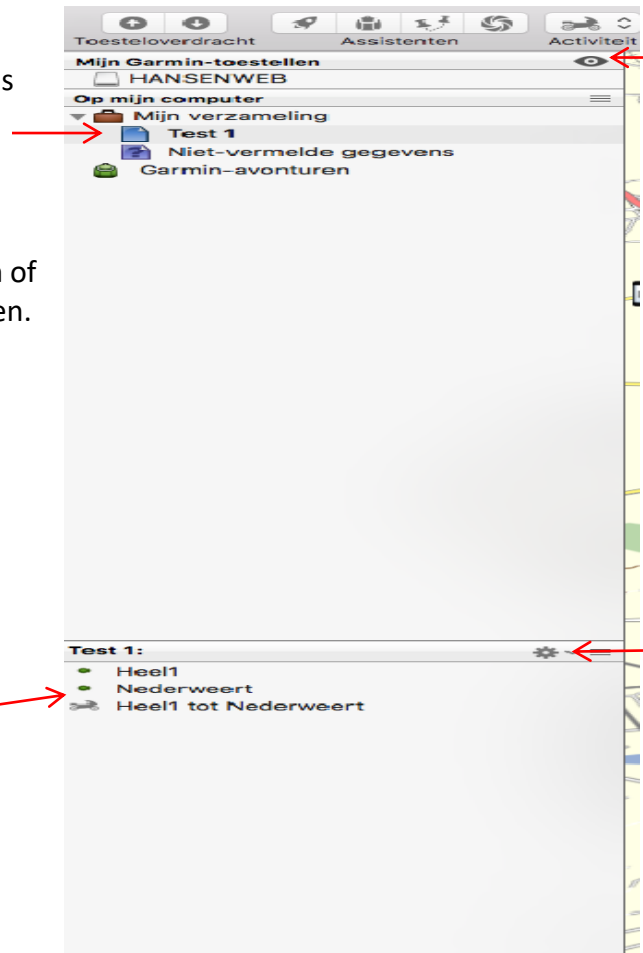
s

n of
en.

Toesteloverdracht
Assistenten
Activiteit

Mijn Garmin-toestellen
HANSENWEB
Op mijn computer
Mijn verzameling
Test 1
Niet-vermelde gegevens
Garmin-avonturen

Test 1:
Heel1
Nederweert
Heel1 tot Nederweert